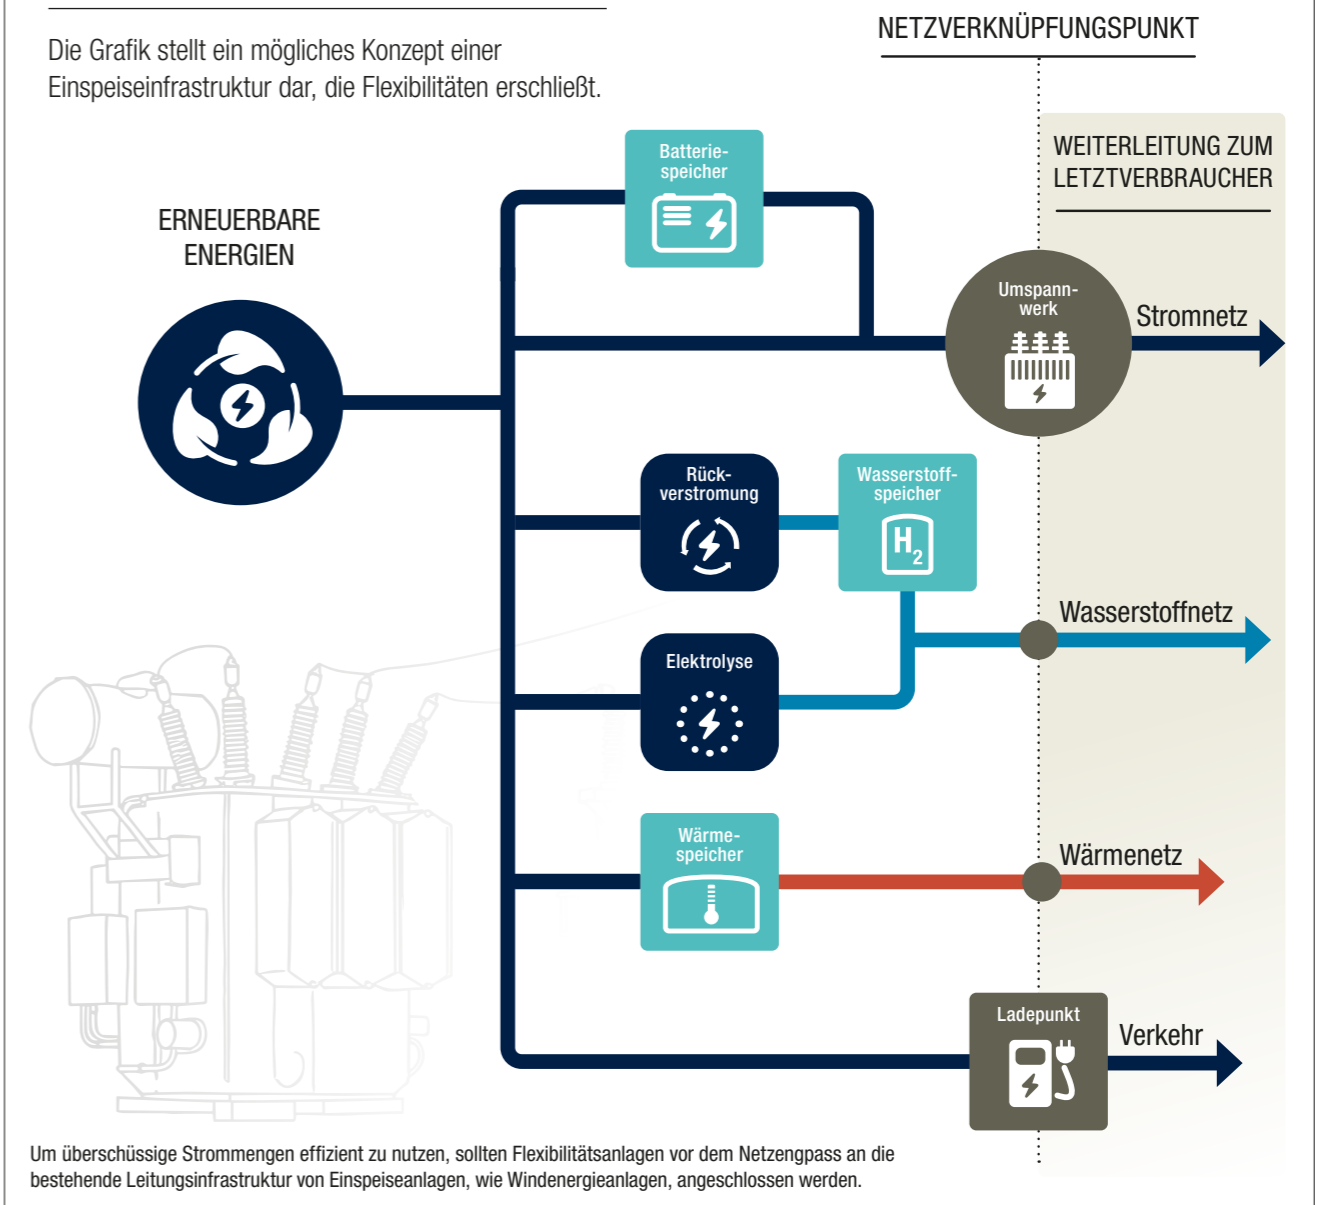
Die Grafik stellt ein mögliches Konzept einer Einspeiseinfrastruktur dar, die Flexibilitäten erschließt.

NETZVERKNÜPFUNGSPUNKT

WEITERLEITUNG ZUM LETZTVERBRAUCHER

ERNEUERBARE ENERGIEN

Batteriespeicher

Umspannwerk

Stromnetz

Rückverstromung

Wasserstoffspeicher

$H_2$

Wasserstoffnetz

Elektrolyse

Wärmespeicher

Wärmenetz

Ladepunkt

Verkehr

Um überschüssige Strommengen effizient zu nutzen, sollten Flexibilitätsanlagen vor dem Netzengpass an die bestehende Leitungsinfrastruktur von Einspeiseanlagen, wie Windenergieanlagen, angeschlossen werden.